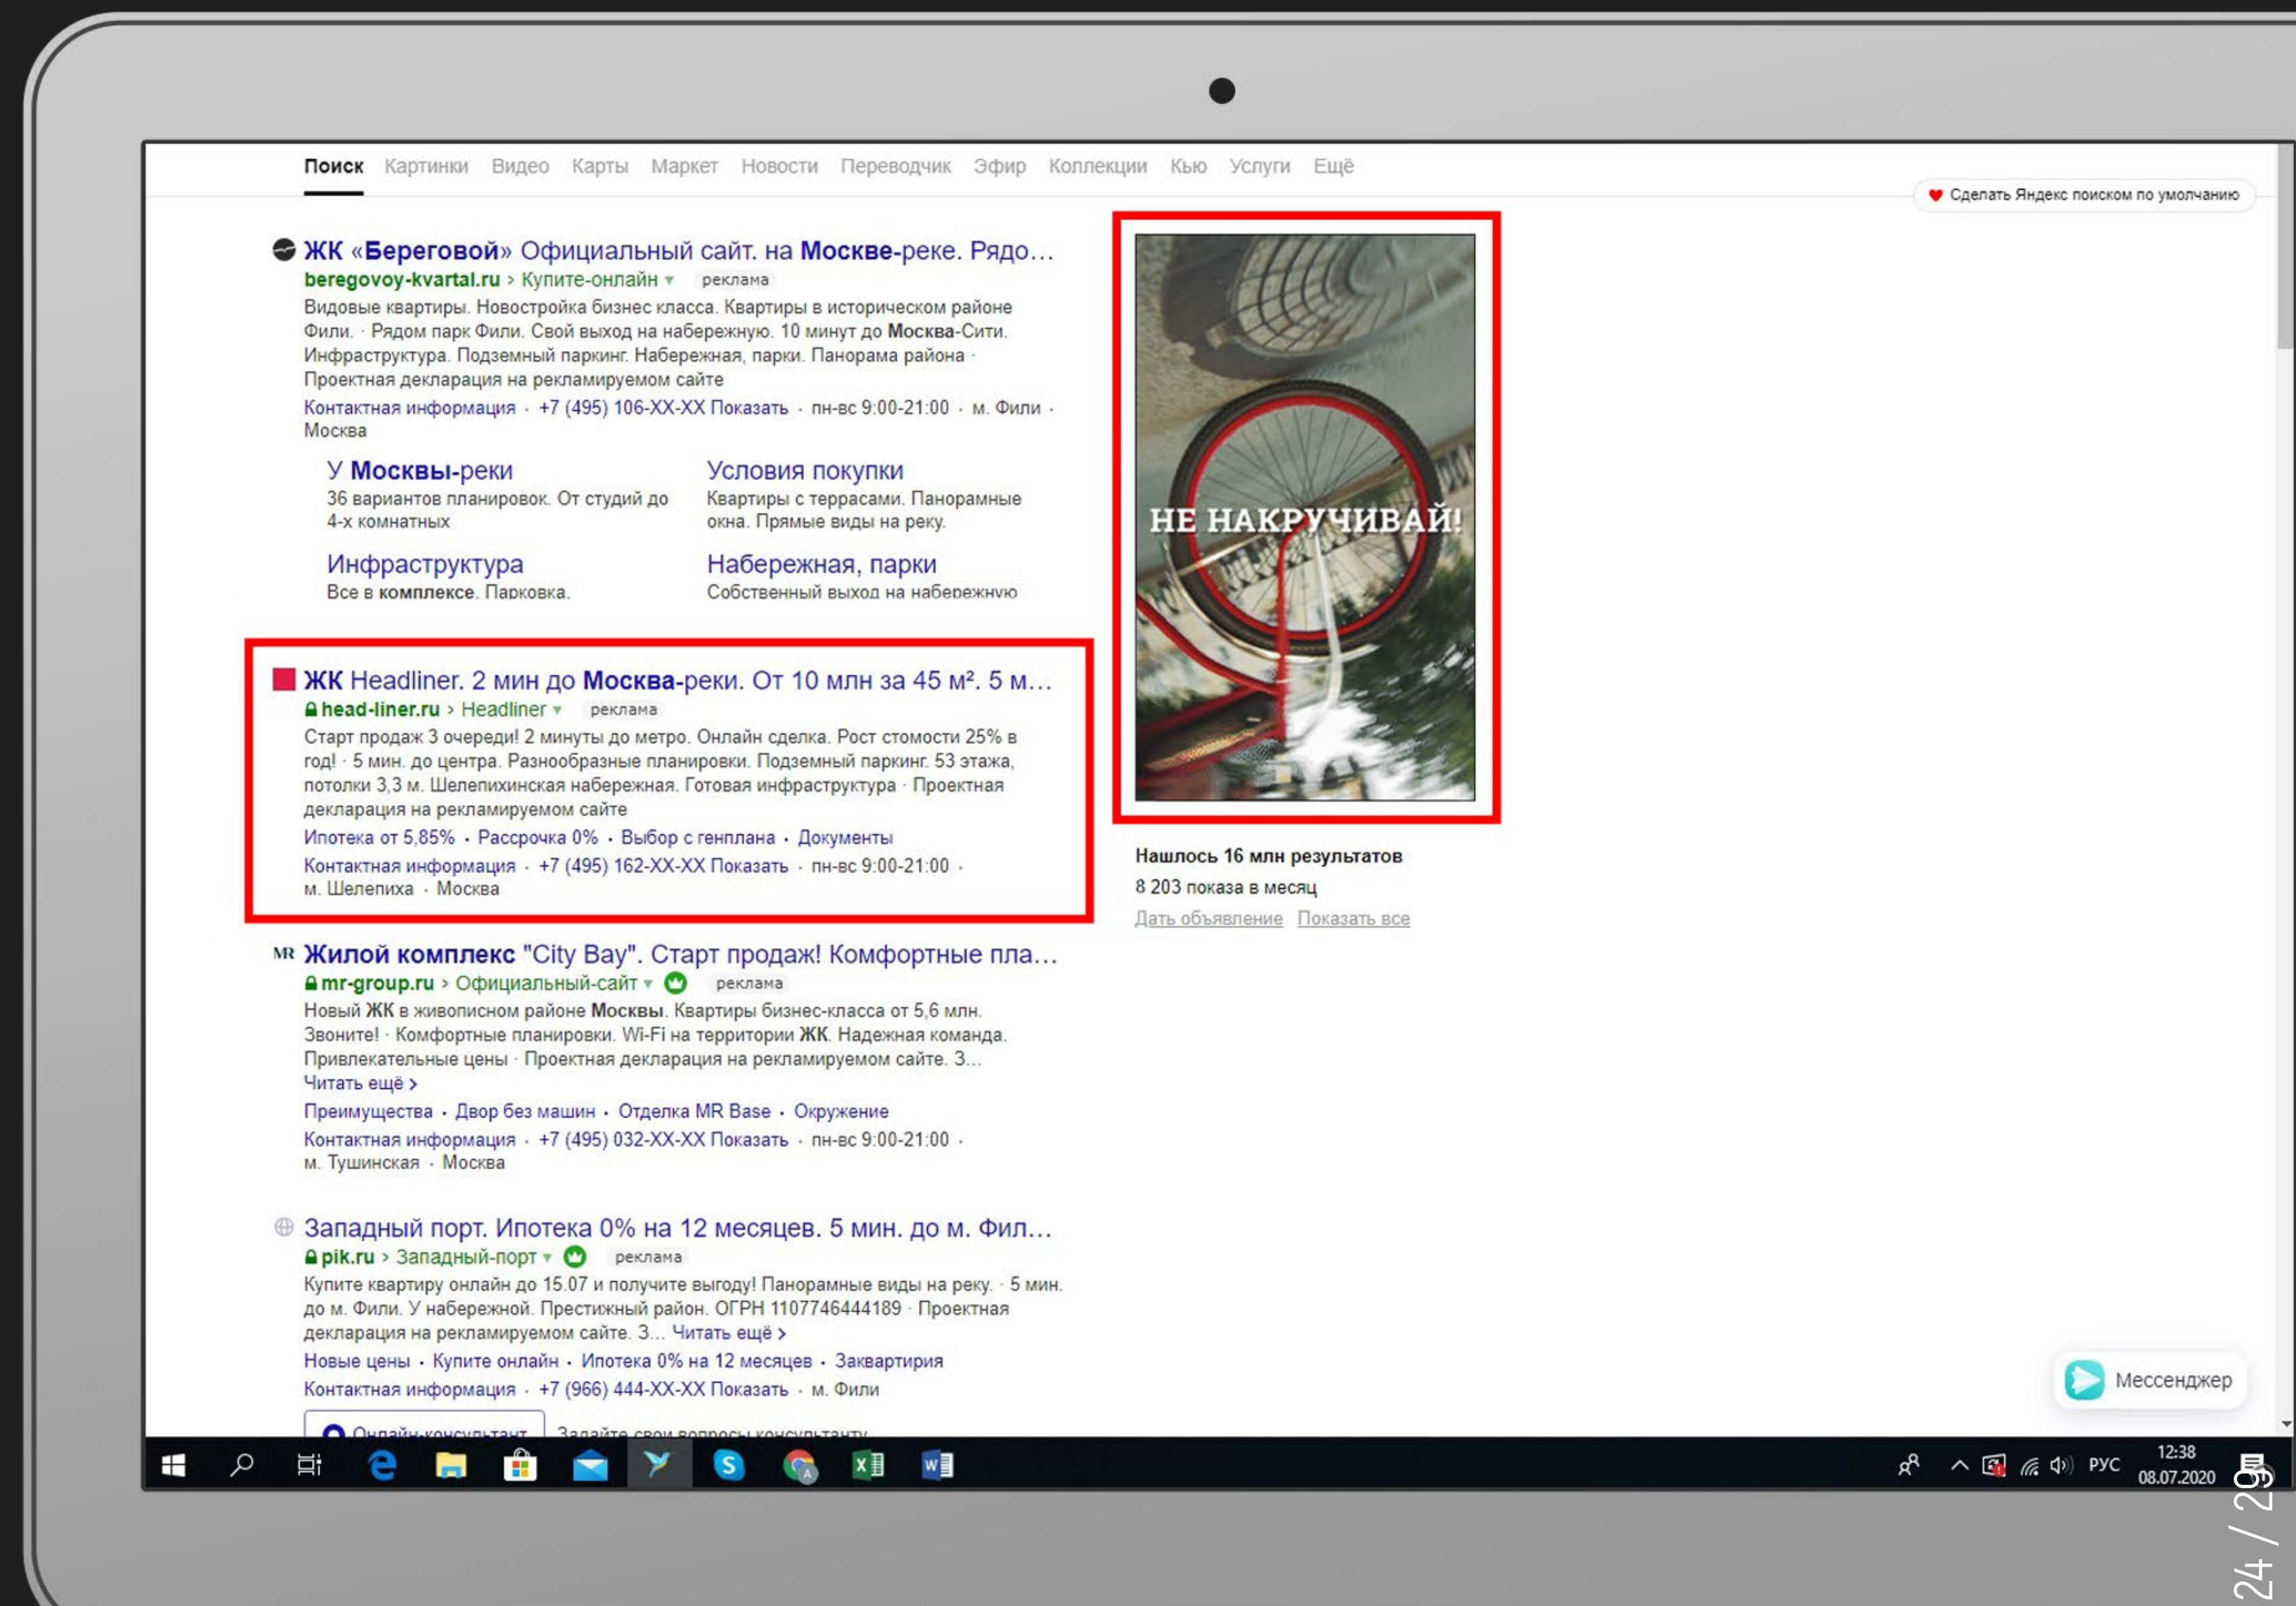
Поиск Картинки Видео Карты Маркет Новости Переводчик Эфир Коллекции Кью Услуги Ещё

Сделать Яндекс поиском по умолчанию

ЖК «Береговой» Официальный сайт. на Москве-реке. Рядо…
beregovoy-kvartal.ru › Купите-онлайн реклама
Видовые квартиры. Новостройка бизнес класса. Квартиры в историческом районе Фили. · Рядом парк Фили. Свой выход на набережную. 10 минут до Москва-Сити. Инфраструктура. Подземный паркинг. Набережная, парки. Панорама района · Проектная декларация на рекламируемом сайте
Контактная информация · +7 (495) 106-ХХ-ХХ Показать · пн-вс 9:00-21:00 · м. Фили · Москва

У Москвы-реки
36 вариантов планировок. От студий до 4-х комнатных

Условия покупки
Квартиры с террасами. Панорамные окна. Прямые виды на реку.

Инфраструктура
Все в комплексе. Парковка.

Набережная, парки
Собственный выход на набережную

ЖК Headliner. 2 мин до Москва-реки. От 10 млн за 45 м². 5 м…
head-liner.ru › Headliner реклама
Старт продаж 3 очереди! 2 минуты до метро. Онлайн сделка. Рост стомости 25% в год! · 5 мин. до центра. Разнообразные планировки. Подземный паркинг. 53 этажа, потолки 3,3 м. Шелепихинская набережная. Готовая инфраструктура · Проектная декларация на рекламируемом сайте
Ипотека от 5,85% · Рассрочка 0% · Выбор с генплана · Документы
Контактная информация · +7 (495) 162-ХХ-ХХ Показать · пн-вс 9:00-21:00 · м. Шелепиха · Москва

MR Жилой комплекс "City Bay". Старт продаж! Комфортные пла…
mr-group.ru › Официальный-сайт реклама
Новый ЖК в живописном районе Москвы. Квартиры бизнес-класса от 5,6 млн. Звоните! · Комфортные планировки. Wi-Fi на территории ЖК. Надежная команда. Привлекательные цены · Проектная декларация на рекламируемом сайте. З…
Читать ещё ›
Преимущества · Двор без машин · Отделка MR Base · Окружение
Контактная информация · +7 (495) 032-ХХ-ХХ Показать · пн-вс 9:00-21:00 · м. Тушинская · Москва

Западный порт. Ипотека 0% на 12 месяцев. 5 мин. до м. Фил…
pik.ru › Западный-порт реклама
Купите квартиру онлайн до 15.07 и получите выгоду! Панорамные виды на реку. · 5 мин. до м. Фили. У набережной. Престижный район. ОГРН 1107746444189 · Проектная декларация на рекламируемом сайте. З… Читать ещё ›
Новые цены · Купите онлайн · Ипотека 0% на 12 месяцев · Заквартирия
Контактная информация · +7 (966) 444-ХХ-ХХ Показать · м. Фили
Онлайн-консультант Задайте свои вопросы консультанту

НЕ НАКРУЧИВАЙ!

Нашлось 16 млн результатов
8 203 показа в месяц
Дать объявление Показать все

Мессенджер

РУС 12:38 08.07.2020

24 / 29